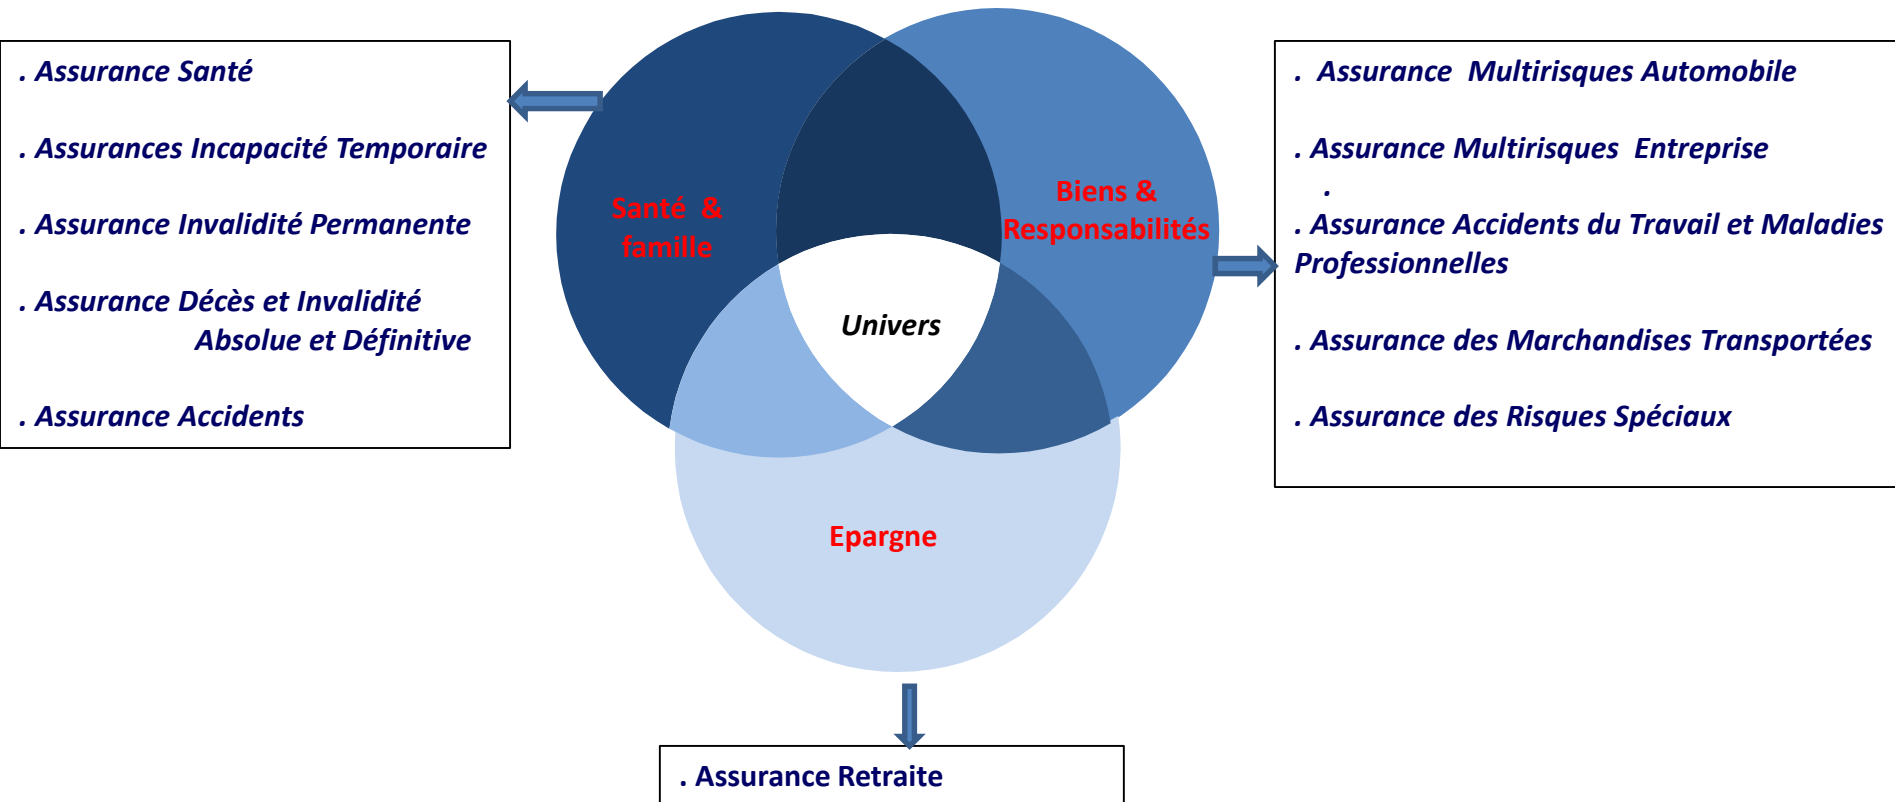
. Assurance Santé

. Assurances Incapacité Temporaire

. Assurance Invalidité Permanente

. Assurance Décès et Invalidité Absolue et Définitive

. Assurance Accidents

Santé & famille

Biens & Responsabilités

Univers

Epargne

. Assurance Multirisques Automobile

. Assurance Multirisques Entreprise

.

. Assurance Accidents du Travail et Maladies Professionnelles

. Assurance des Marchandises Transportées

. Assurance des Risques Spéciaux

. Assurance Retraite